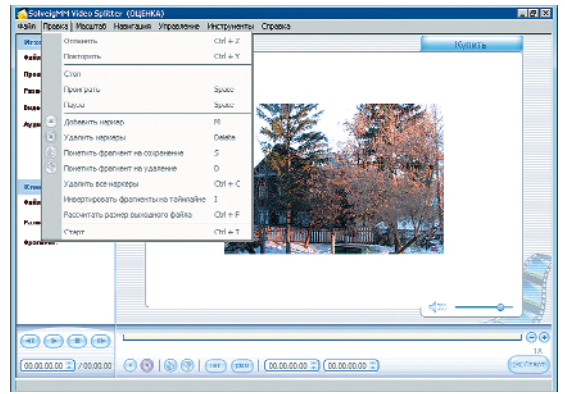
SolveigMM Video Splitter (ОЦЕНКА)

Файл Правка Масштаб Навигация Управление Инструменты Справка

Купить

Отменить Ctrl + Z
Повторить Ctrl + Y
Стоп
Проиграть Space
Пауза Space
Добавить маркер M
Удалить маркеры Delete
Пометить фрагмент на сохранение S
Пометить фрагмент на удаление D
Удалить все маркеры Ctrl + C
Инвертировать фрагменты на таймлайне I
Рассчитать размер выходного файла Ctrl + F
Старт Ctrl + T

Исхо
Файл
Прод
Разм
Видео
Аудио
Клип
Файл
Разм
Фрагмент

00.00.00.00 / 00.00.00
00.00.00.00 00.00.00.00
1X
Старт